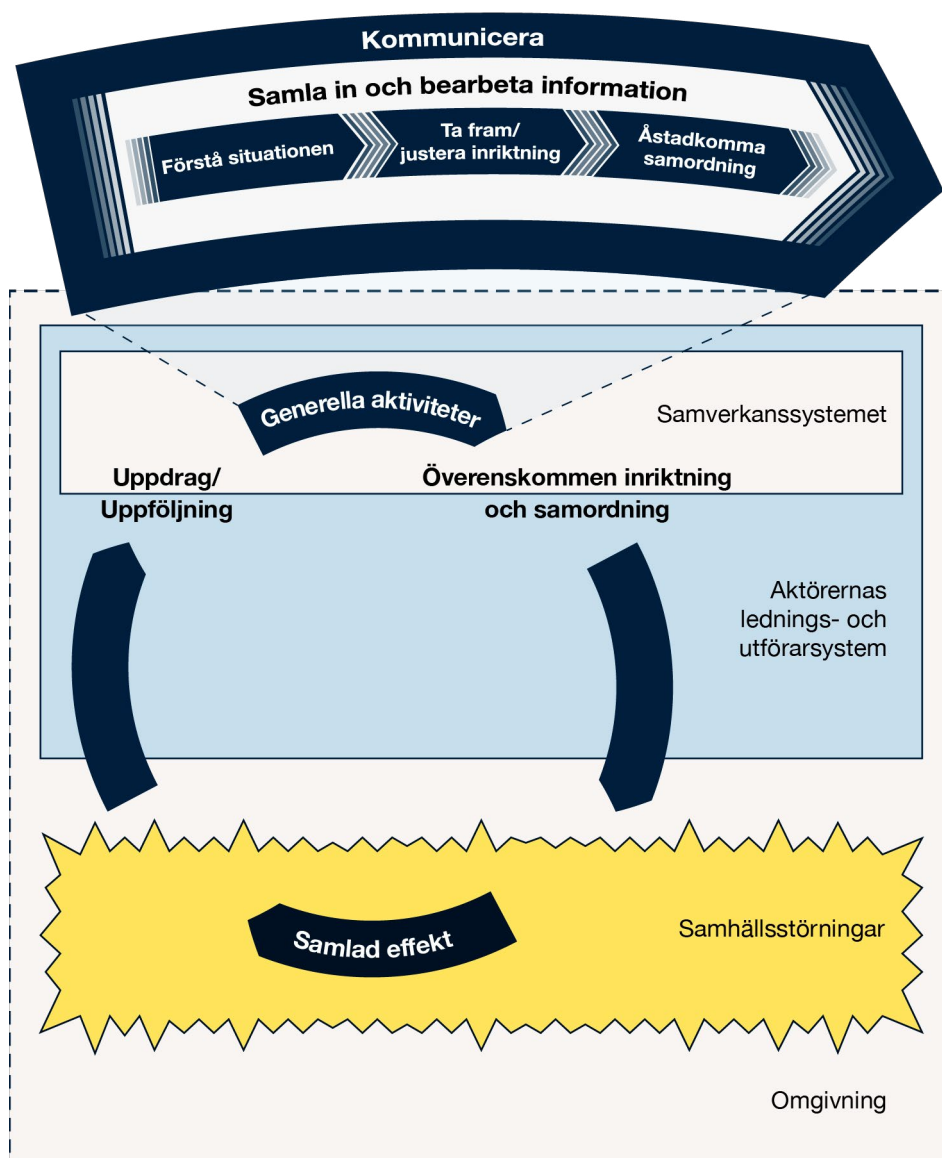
Kommunicera

Samla in och bearbeta information

Förstå situationen

Ta fram/
justera inriktning

Åstadkomma samordning

Generella aktiviteter

Samverkanssystemet

Uppdrag/
Uppföljning

Överenskommen inriktning och samordning

Aktörernas lednings- och utförarsystem

Samlad effekt

Samhällsstörningar

Omgivning